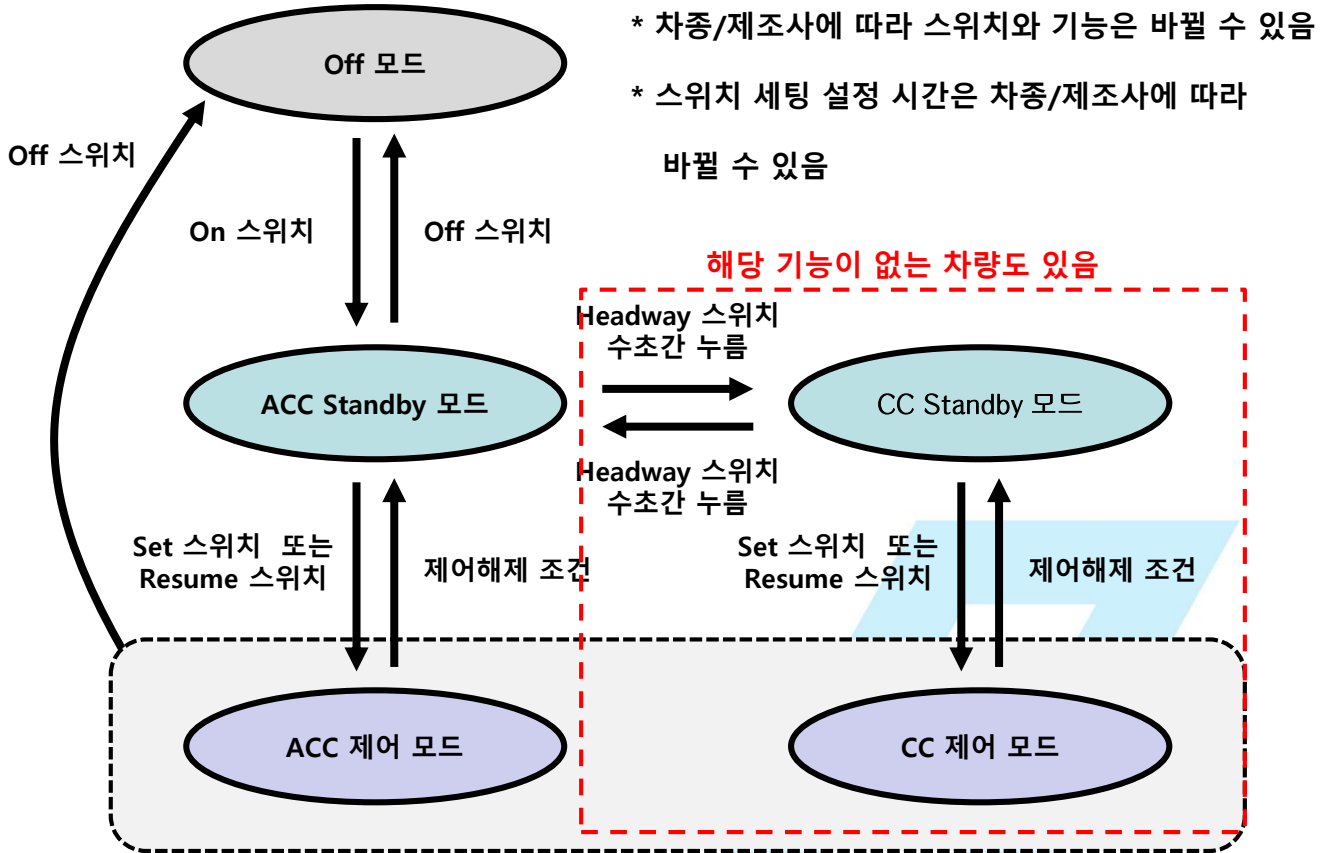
* 차종/제조사에 따라 스위치와 기능은 바뀔 수 있음

* 스위치 세팅 설정 시간은 차종/제조사에 따라 바뀔 수 있음

Off 모드

Off 스위치

On 스위치

Off 스위치

해당 기능이 없는 차량도 있음

Headway 스위치 수초간 누름

ACC Standby 모드

CC Standby 모드

Headway 스위치 수초간 누름

Set 스위치 또는 Resume 스위치

제어해제 조건

Set 스위치 또는 Resume 스위치

제어해제 조건

ACC 제어 모드

CC 제어 모드